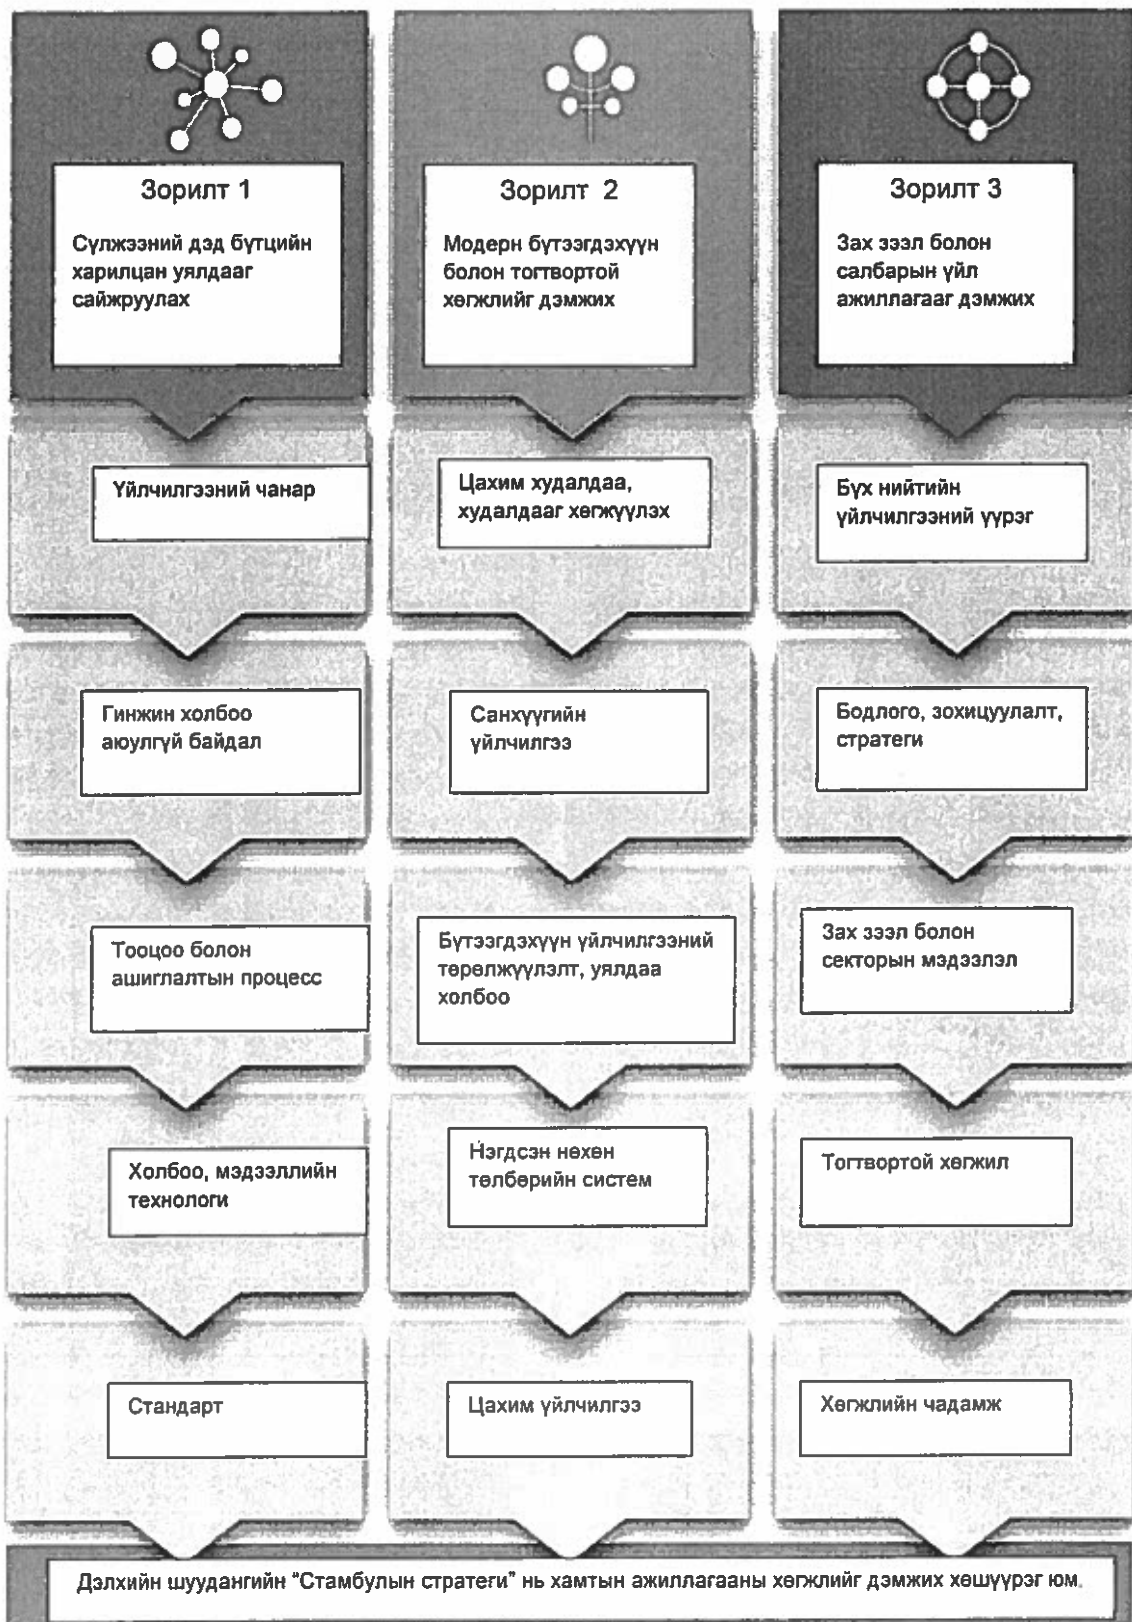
Зорилт 1

Сүлжээний дэд бүтцийн харилцан уялдааг сайжруулах

Үйлчилгээний чанар

Гинжин холбоо аюулгүй байдал

Тооцоо болон ашиглалтын процесс

Холбоо, мэдээллийн технологи

Стандарт

Зорилт 2

Модерн бүтээгдэхүүн болон тогтвортой хөгжлийг дэмжих

Цахим худалдаа, худалдааг хөгжүүлэх

Санхүүгийн үйлчилгээ

Бүтээгдэхүүн үйлчилгээний төрөлжүүлэлт, уялдаа холбоо

Нэгдсэн нөхөн төлбөрийн систем

Цахим үйлчилгээ

Зорилт 3

Зах зээл болон салбарын үйл ажиллагааг дэмжих

Бүх нийтийн үйлчилгээний үүрэг

Бодлого, зохицуулалт, стратеги

Зах зээл болон секторын мэдээлэл

Тогтвортой хөгжил

Хөгжлийн чадамж

Дэлхийн шуудангийн "Стамбулын стратеги" нь хамтын ажиллагааны хөгжлийг дэмжих хөшүүрэг юм.